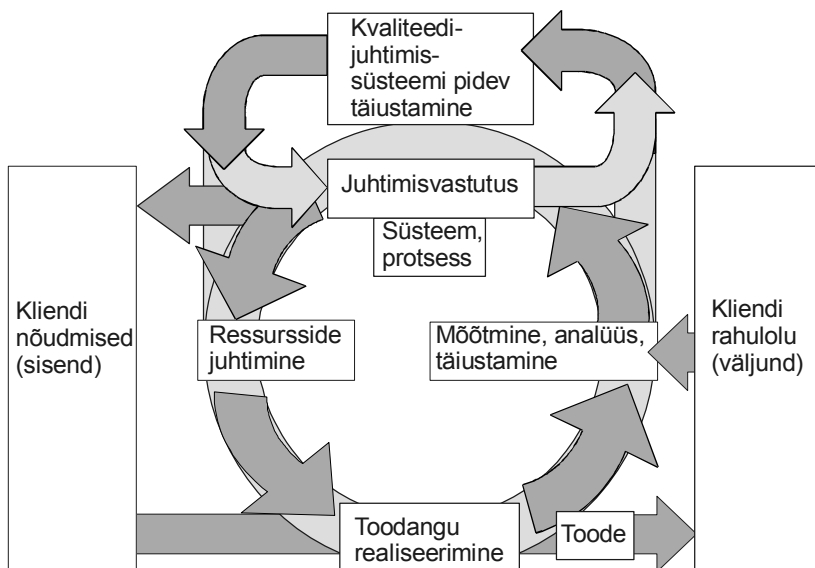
Kvaliteedijuhtimissüsteemi pidev täiustamine

Juhtimisvastutus

Süsteem, protsess

Kliendi nõudmised (sisend)

Ressursside juhtimine

Mõõtmine, analüüs, täiustamine

Kliendi rahulolu (väljund)

Toodangu realiseerimine

Toode